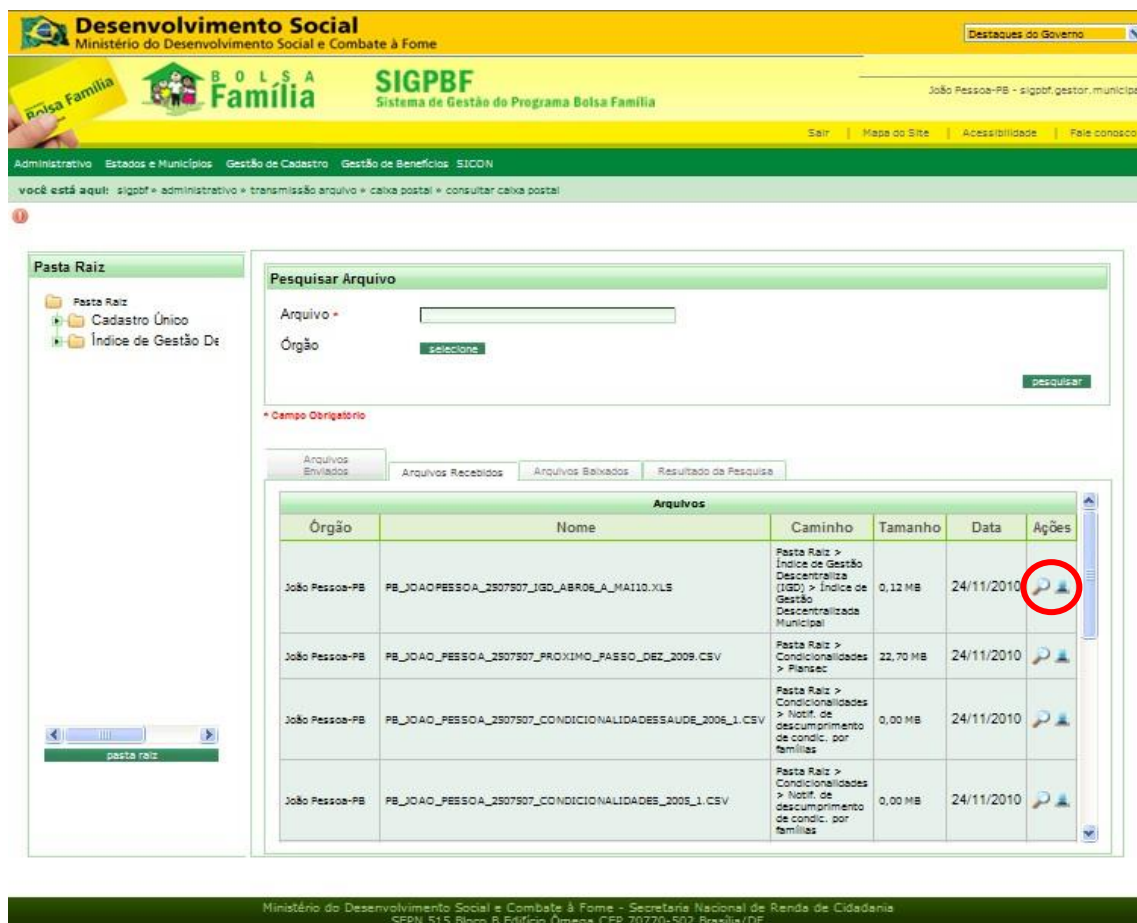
Desenvolvimento Social
Ministério do Desenvolvimento Social e Combate à Fome

Destaques do Governo

Bolsa Família

B O L S A Família

SIGPBF
Sistema de Gestão do Programa Bolsa Família

João Pessoa-PB - sigpbf.gestor.municipa

Sair | Mapa do Site | Acessibilidade | Fale conosco

Administrativo Estados e Municípios Gestão de Cadastro Gestão de Benefícios SICON

você está aqui: sigpbf » administrativo » transmissão arquivo » caixa postal » consultar caixa postal

Pasta Raiz

Pasta Raiz
Cadastro Único
Índice de Gestão De

pasta raiz

Pesquisar Arquivo

Arquivo *

Órgão selecione

pesquisar

* Campo Obrigatório

Arquivos Enviados | Arquivos Recebidos | Arquivos Baixados | Resultado da Pesquisa

Arquivos

| Órgão | Nome | Caminho | Tamanho | Data | Ações |
|---|---|---|---|---|---|
| João Pessoa-PB | PB_JOAOPESSOA_2507507_IGD_ABR06_A_MAI10.XLS | Pasta Raiz > Índice de Gestão Descentraliza (IGD) > Índice de Gestão Descentralizada Municipal | 0,12 MB | 24/11/2010 | |
| João Pessoa-PB | PB_JOAO_PESSOA_2507507_PROXIMO_PASSO_DEZ_2009.CSV | Pasta Raiz > Condicionalidades > Plansec | 22,70 MB | 24/11/2010 | |
| João Pessoa-PB | PB_JOAO_PESSOA_2507507_CONDICIONALIDADESSAUDE_2006_1.CSV | Pasta Raiz > Condicionalidades > Notif. de descumprimento de condic. por famílias | 0,00 MB | 24/11/2010 | |
| João Pessoa-PB | PB_JOAO_PESSOA_2507507_CONDICIONALIDADES_2005_1.CSV | Pasta Raiz > Condicionalidades > Notif. de descumprimento de condic. por famílias | 0,00 MB | 24/11/2010 | |

Ministério do Desenvolvimento Social e Combate à Fome - Secretaria Nacional de Renda de Cidadania
SEPN 515 Bloco B Edifício Ômega CEP 70770-502 Brasília/DF